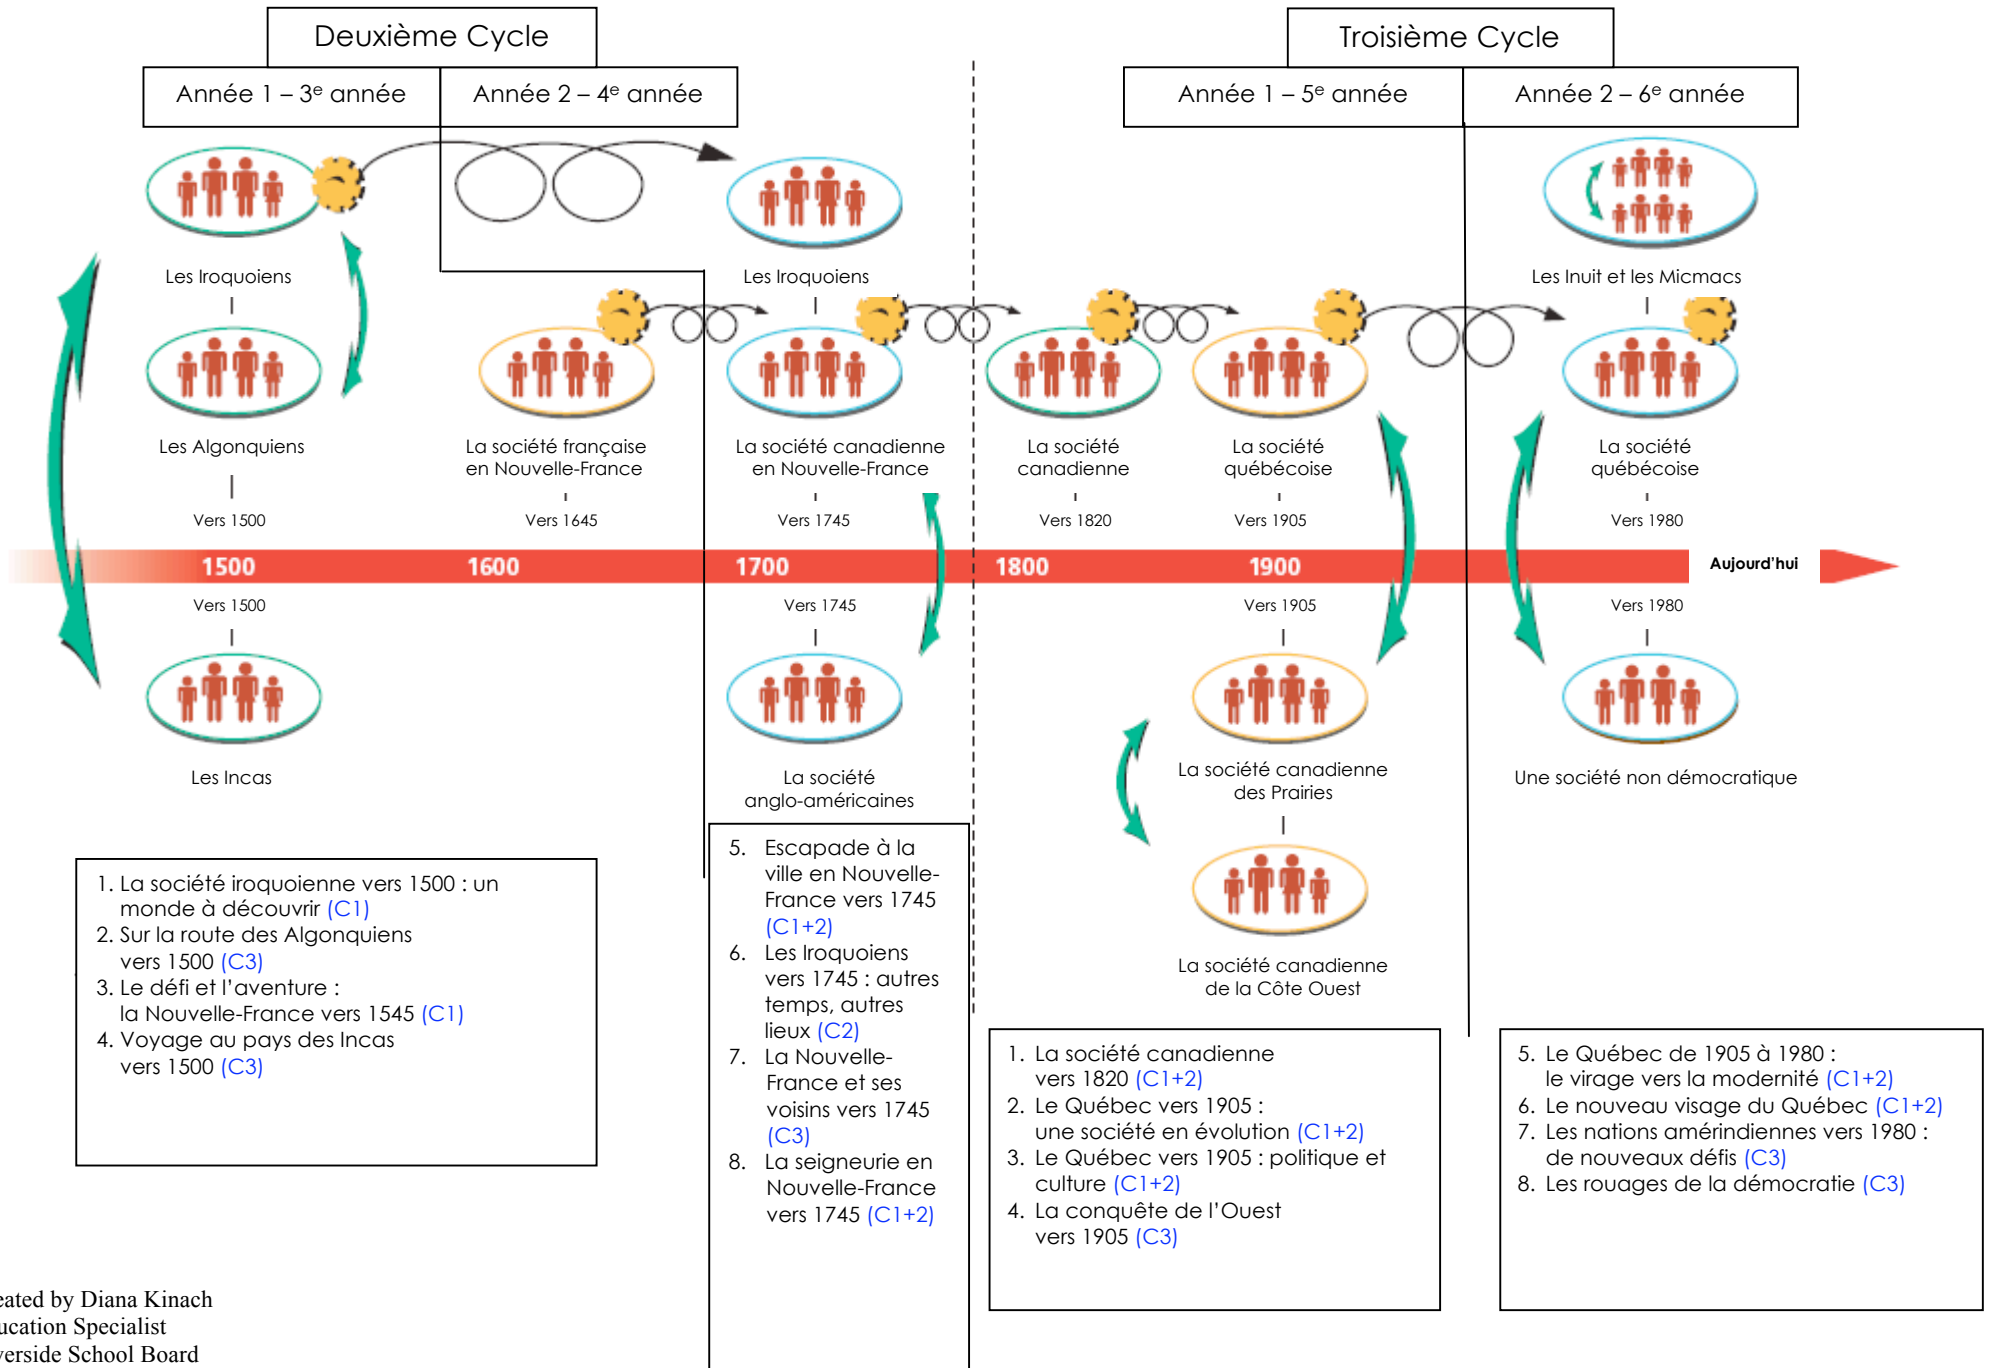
Deuxième Cycle

Année 1 – 3e année

Année 2 – 4e année

Troisième Cycle

Année 1 – 5e année

Année 2 – 6e année

Les Iroquoiens

Les Algonquiens

Vers 1500

Les Iroquoiens

La société française en Nouvelle-France

Vers 1645

La société canadienne en Nouvelle-France

Vers 1745

La société canadienne

Vers 1820

La société québécoise

Vers 1905

Les Inuit et les Micmacs

La société québécoise

Vers 1980

1500 1600 1700 1800 1900 Aujourd'hui

Vers 1500

Les Incas

Vers 1745

La société anglo-américaines

Vers 1905

La société canadienne des Prairies

La société canadienne de la Côte Ouest

Vers 1980

Une société non démocratique

1. La société iroquoienne vers 1500 : un monde à découvrir (C1)
2. Sur la route des Algonquiens vers 1500 (C3)
3. Le défi et l'aventure : la Nouvelle-France vers 1545 (C1)
4. Voyage au pays des Incas vers 1500 (C3)

5. Escapade à la ville en Nouvelle-France vers 1745 (C1+2)
6. Les Iroquoiens vers 1745 : autres temps, autres lieux (C2)
7. La Nouvelle-France et ses voisins vers 1745 (C3)
8. La seigneurie en Nouvelle-France vers 1745 (C1+2)

1. La société canadienne vers 1820 (C1+2)
2. Le Québec vers 1905 : une société en évolution (C1+2)
3. Le Québec vers 1905 : politique et culture (C1+2)
4. La conquête de l'Ouest vers 1905 (C3)

5. Le Québec de 1905 à 1980 : le virage vers la modernité (C1+2)
6. Le nouveau visage du Québec (C1+2)
7. Les nations amérindiennes vers 1980 : de nouveaux défis (C3)
8. Les rouages de la démocratie (C3)

eated by Diana Kinach
ucation Specialist
verside School Board